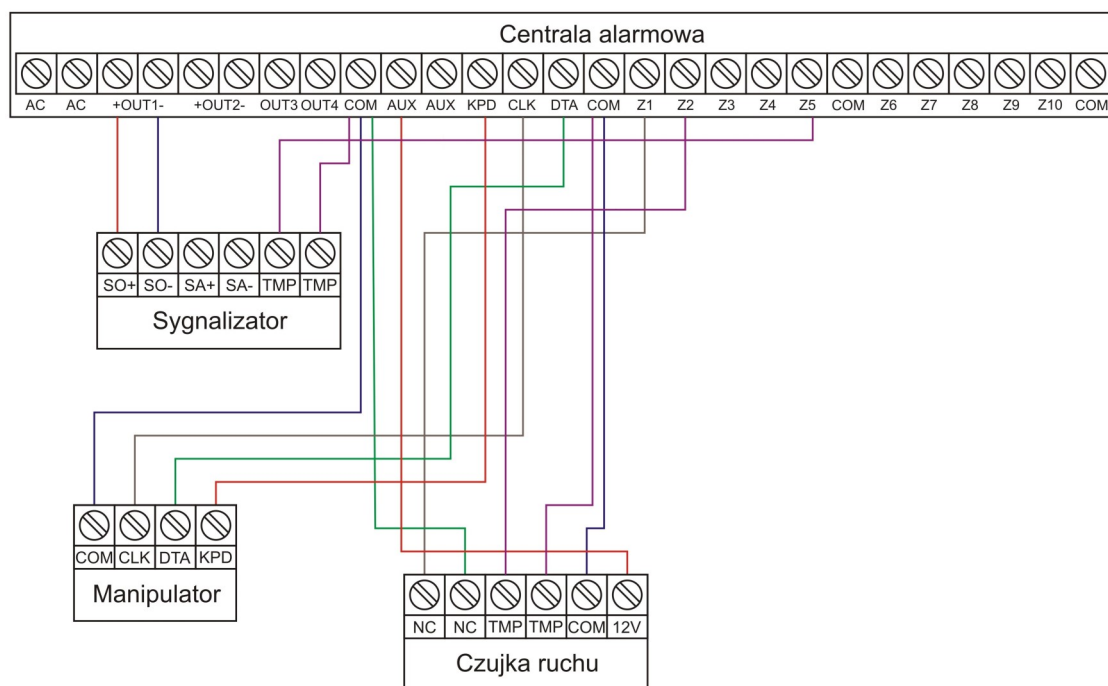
Centrala alarmowa

AC AC +OUT1- +OUT2- OUT3 OUT4 COM AUX AUX KPD CLK DTA COM Z1 Z2 Z3 Z4 Z5 COM Z6 Z7 Z8 Z9 Z10 COM

SO+ SO- SA+ SA- TMP TMP

Sygnalizator

COM CLK DTA KPD

Manipulator

NC NC TMP TMP COM 12V

Czujka ruchu